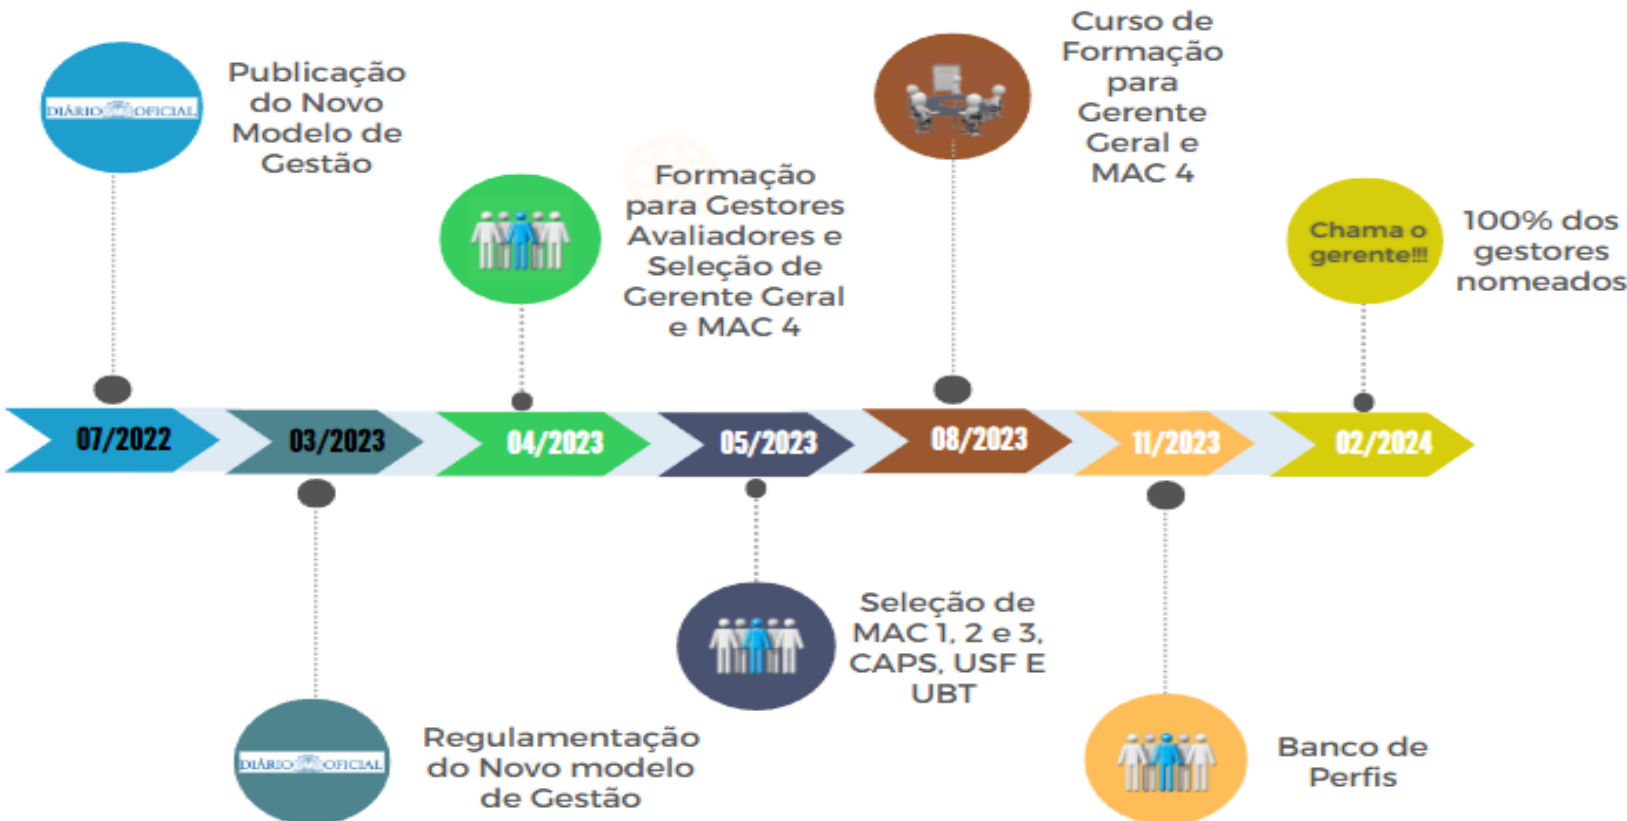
DIÁRIO OFICIAL

Publicação do Novo Modelo de Gestão

Formação para Gestores Avaliadores e Seleção de Gerente Geral e MAC 4

Curso de Formação para Gerente Geral e MAC 4

Chama o gerente!!!

100% dos gestores nomeados

07/2022

03/2023

04/2023

05/2023

08/2023

11/2023

02/2024

DIÁRIO OFICIAL

Regulamentação do Novo modelo de Gestão

Seleção de MAC 1, 2 e 3, CAPS, USF E UBT

Banco de Perfis